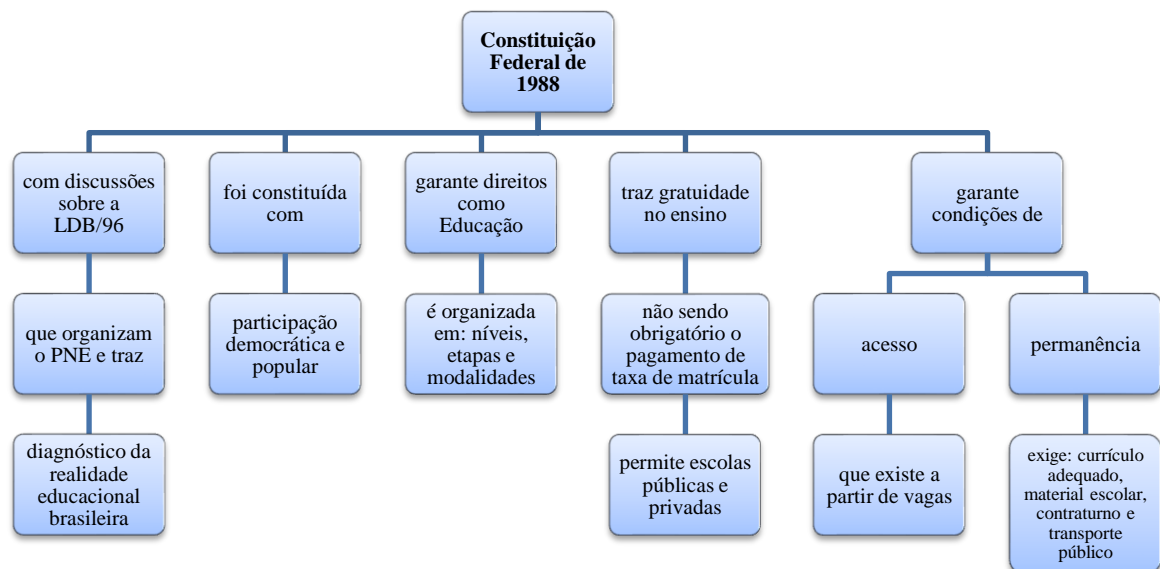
Constituição Federal de 1988

com discussões sobre a LDB/96

que organizam o PNE e traz

diagnóstico da realidade educacional brasileira

foi constituída com

participação democrática e popular

garante direitos como Educação

é organizada em: níveis, etapas e modalidades

traz gratuidade no ensino

não sendo obrigatório o pagamento de taxa de matrícula

permite escolas públicas e privadas

garante condições de

acesso

que existe a partir de vagas

permanência

exige: currículo adequado, material escolar, contraturno e transporte público